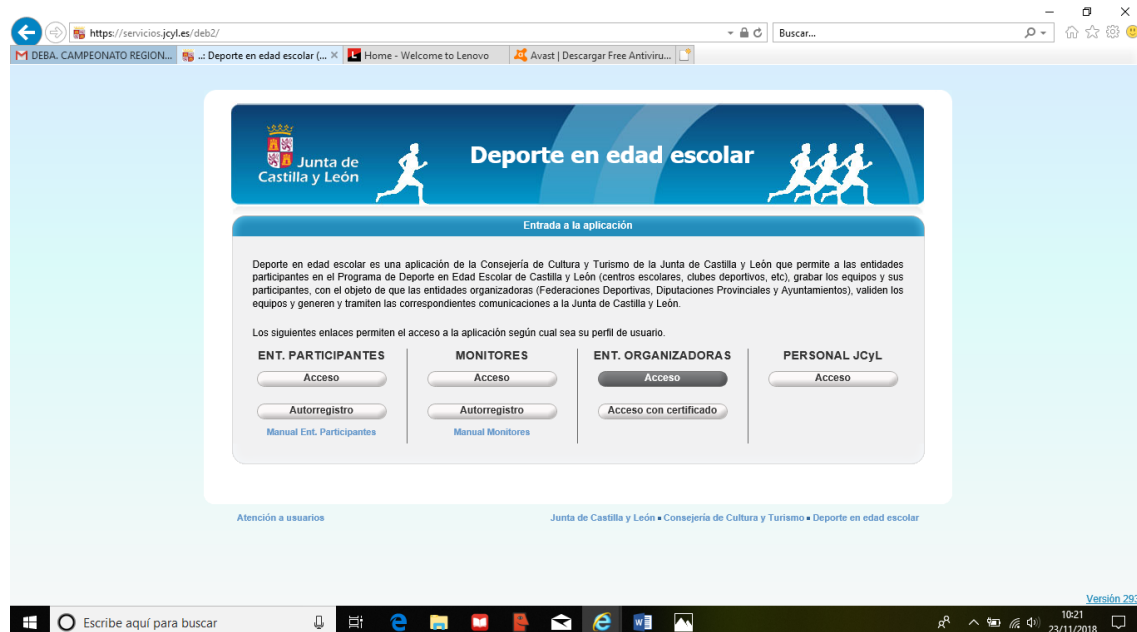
https://servicios.jcyl.es/deb2/

Buscar...

DEBA. CAMPEONATO REGION...
..: Deporte en edad escolar (...
Home - Welcome to Lenovo
Avast | Descargar Free Antiviru...

Junta de Castilla y León

Deporte en edad escolar

Entrada a la aplicación

Deporte en edad escolar es una aplicación de la Consejería de Cultura y Turismo de la Junta de Castilla y León que permite a las entidades participantes en el Programa de Deporte en Edad Escolar de Castilla y León (centros escolares, clubes deportivos, etc), grabar los equipos y sus participantes, con el objeto de que las entidades organizadoras (Federaciones Deportivas, Diputaciones Provinciales y Ayuntamientos), validen los equipos y generen y tramiten las correspondientes comunicaciones a la Junta de Castilla y León.

Los siguientes enlaces permiten el acceso a la aplicación según cual sea su perfil de usuario.

ENT. PARTICIPANTES
Acceso
Autorregistro
Manual Ent. Participantes

MONITORES
Acceso
Autorregistro
Manual Monitores

ENT. ORGANIZADORAS
Acceso
Acceso con certificado

PERSONAL JCyL
Acceso

Atención a usuarios

Junta de Castilla y León ▪ Consejería de Cultura y Turismo ▪ Deporte en edad escolar

Versión 29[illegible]

Escribe aquí para buscar

10:21
23/11/2018